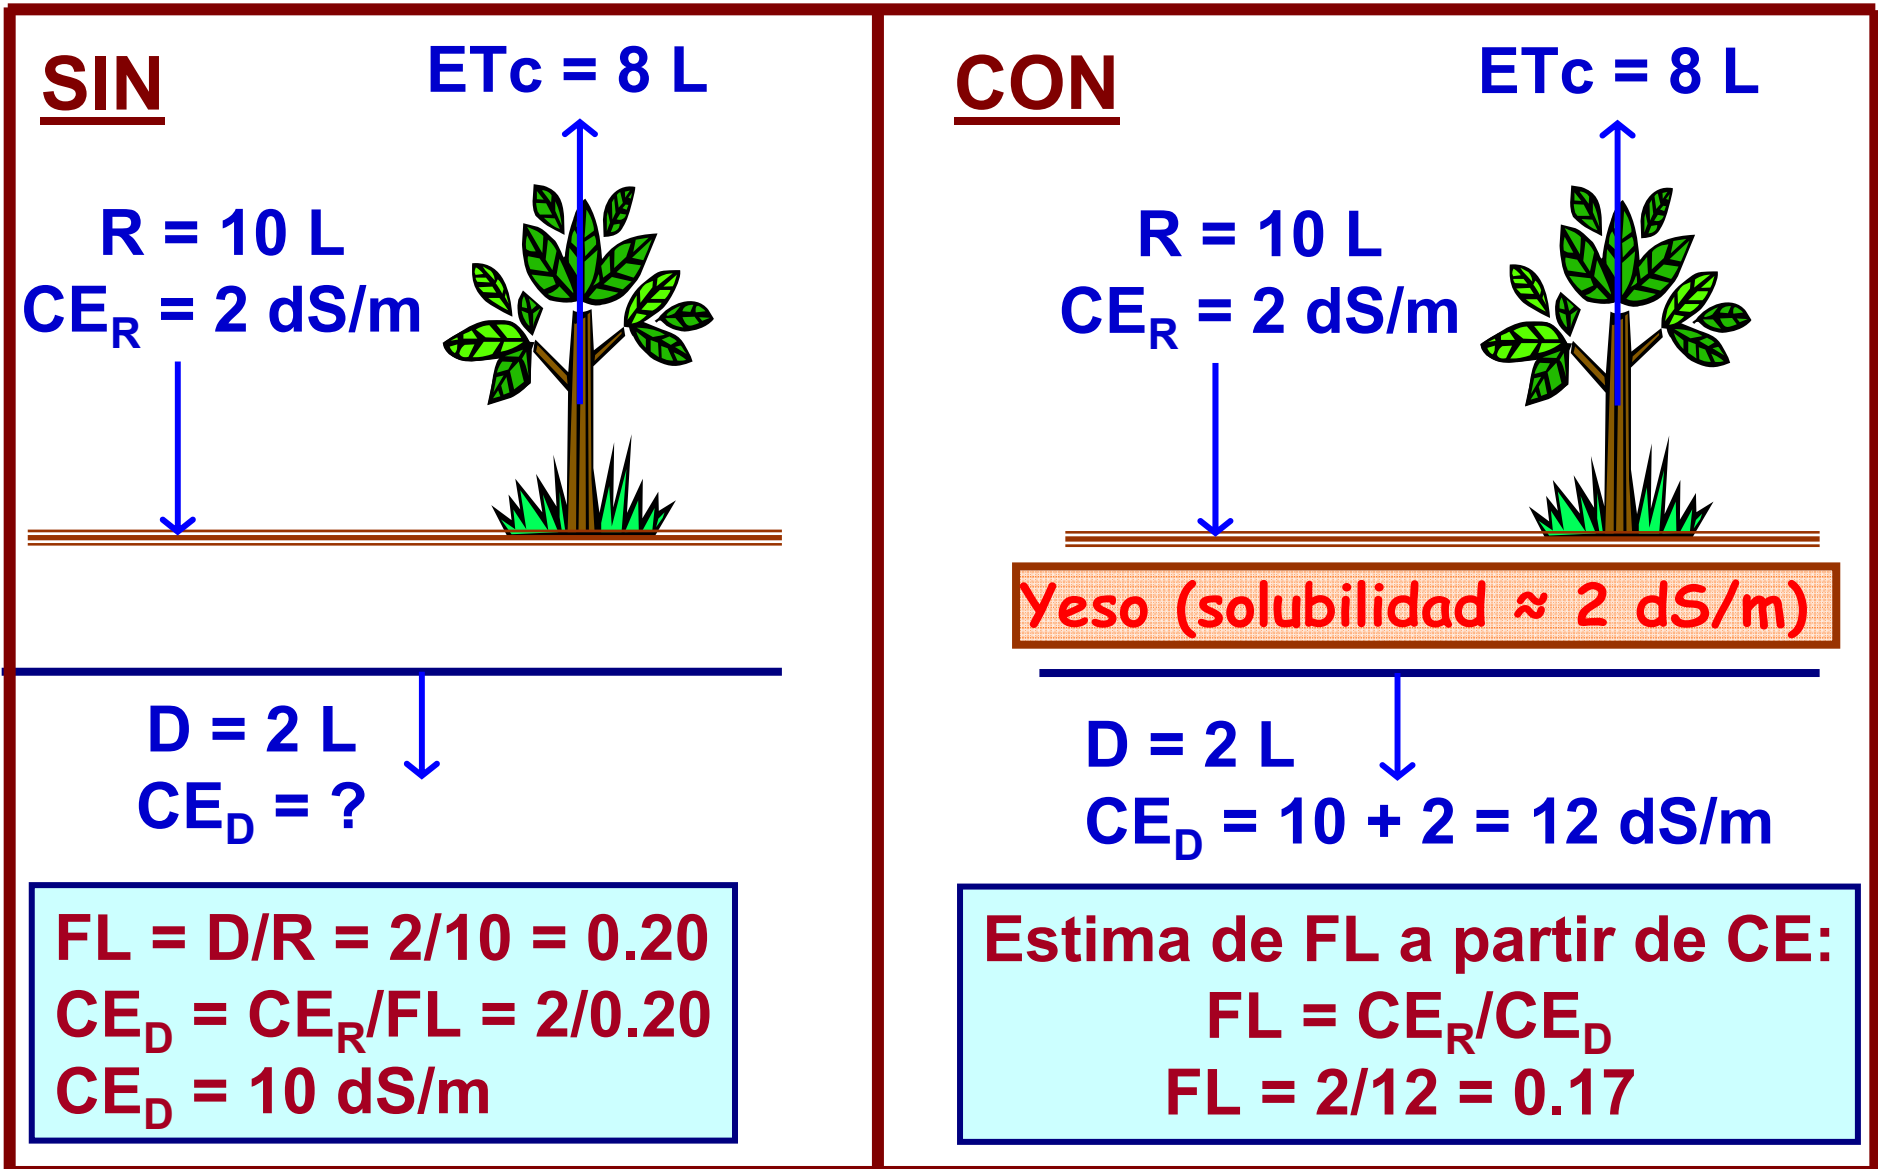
SIN

ETc = 8 L

R = 10 L
$CE_R$ = 2 dS/m

D = 2 L
$CE_D$ = ?

FL = D/R = 2/10 = 0.20
$CE_D$ = $CE_R$/FL = 2/0.20
$CE_D$ = 10 dS/m

CON

ETc = 8 L

R = 10 L
$CE_R$ = 2 dS/m

Yeso (solubilidad ≈ 2 dS/m)

D = 2 L
$CE_D$ = 10 + 2 = 12 dS/m

Estima de FL a partir de CE:
FL = $CE_R$/$CE_D$
FL = 2/12 = 0.17